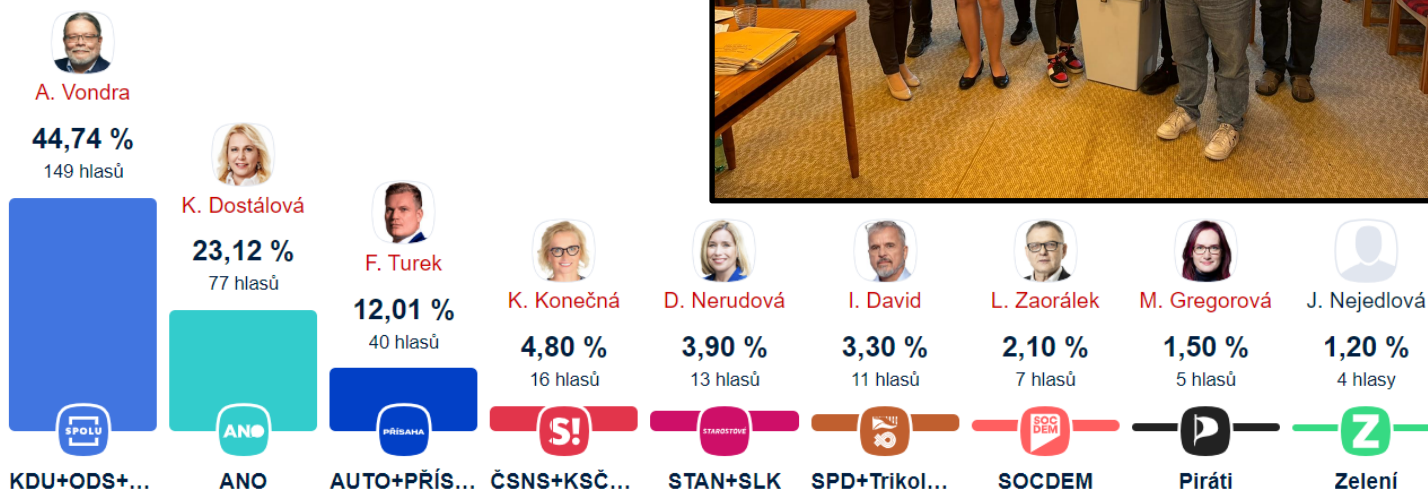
A. Vondra
44,74 %
149 hlasů
KDU+ODS+…

K. Dostálová
23,12 %
77 hlasů
ANO
ANO

F. Turek
12,01 %
40 hlasů
PŘÍSAHA
AUTO+PŘÍS…

K. Konečná
4,80 %
16 hlasů
S!
ČSNS+KSČ…

D. Nerudová
3,90 %
13 hlasů
STAROSTOVÉ
STAN+SLK

I. David
3,30 %
11 hlasů
SPD+Trikol…

L. Zaorálek
2,10 %
7 hlasů
SOC DEM
SOCDEM

M. Gregorová
1,50 %
5 hlasů
Piráti

J. Nejedlová
1,20 %
4 hlasy
Z
Zelení